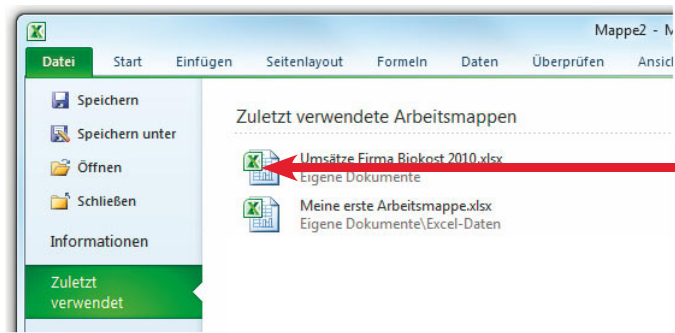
Mappe2 - M

Datei | Start | Einfügen | Seitenlayout | Formeln | Daten | Überprüfen | Ansic

Speichern

Speichern unter

Öffnen

Schließen

Informationen

Zuletzt verwendet

Zuletzt verwendete Arbeitsmappen

Umsätze Firma Biokost 2010.xlsx
Eigene Dokumente

Meine erste Arbeitsmappe.xlsx
Eigene Dokumente\Excel-Daten